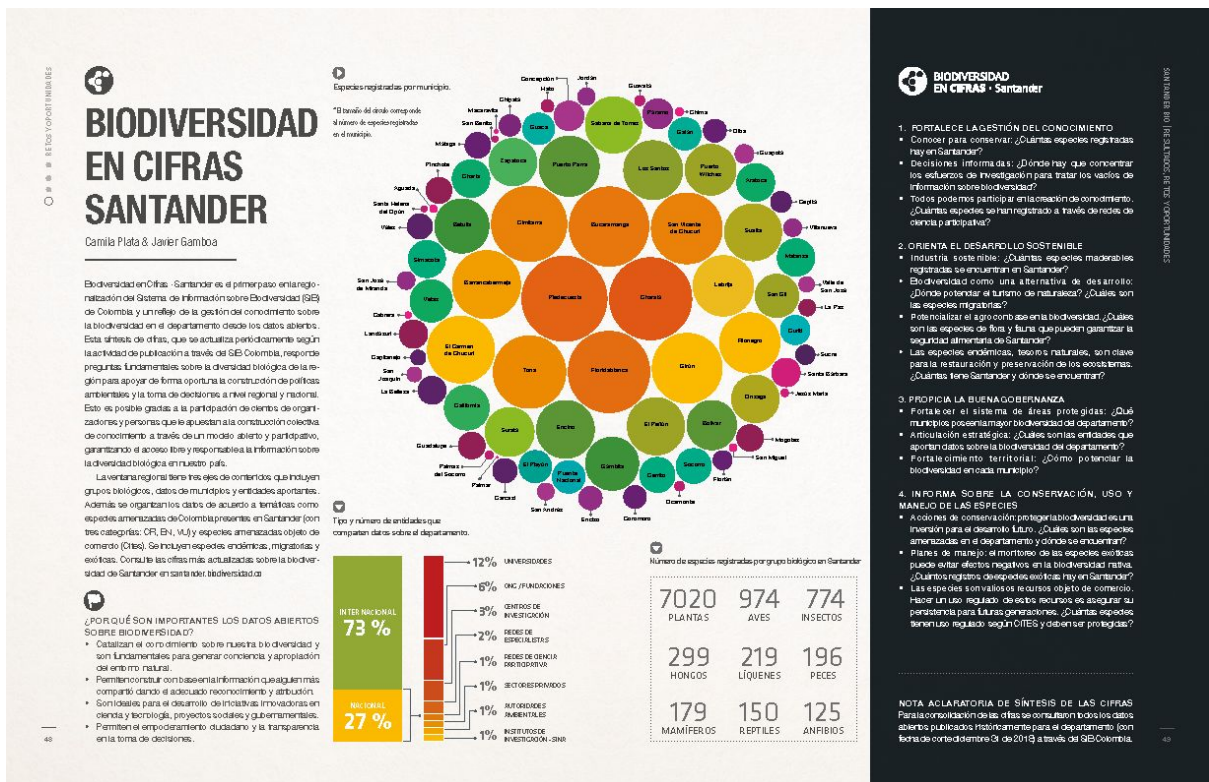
RETOS Y OPORTUNIDADES

BIODIVERSIDAD EN CIFRAS SANTANDER

Camila Plata & Javier Gamboa

Biodiversidad en Cifras - Santander es el primer paso en la regionalización del Sistema de Información sobre Biodiversidad (SiB) de Colombia y un reflejo de la gestión del conocimiento sobre la biodiversidad en el departamento desde los datos abiertos. Esta síntesis de cifras, que se actualiza periódicamente según la actividad de publicación a través del SiB Colombia, responde preguntas fundamentales sobre la diversidad biológica de la región para apoyar de forma oportuna la construcción de políticas ambientales y la toma de decisiones a nivel regional y nacional. Esto es posible gracias a la participación de cientos de organizadores y personas que le apuestan a la construcción colectiva de conocimiento a través de un modelo abierto y participativo, garantizando el acceso libre y responsable a la información sobre la diversidad biológica en nuestro país.

La ventana regional tiene tres ejes de contenidos que incluyen grupos biológicos, datos de municipios y entidades aportantes. Además se organizan los datos de acuerdo a temáticas como especies amenazadas de Colombia presentes en Santander (con tres categorías: CR, EN, VU) y especies amenazadas objeto de comercio (Cites). Se incluyen especies endémicas, migratorias y exóticas. Consulte las cifras más actualizadas sobre la biodiversidad de Santander en santander.biodiversidad.co

¿POR QUÉ SON IMPORTANTES LOS DATOS ABIERTOS SOBRE BIODIVERSIDAD?
• Catalizan el conocimiento sobre nuestra biodiversidad y son fundamentales para generar conciencia y apropiación del entorno natural.
• Permiten construir con base en la información que alguien más compartió dando el adecuado reconocimiento y atribución.
• Son ideales para el desarrollo de iniciativas innovadoras en ciencia y tecnología, proyectos sociales y gubernamentales.
• Permiten el empoderamiento ciudadano y la transparencia en la toma de decisiones.

48

Especies registradas por municipio.
*El tamaño del círculo corresponde al número de especies registradas en el municipio.

Concepción, Jordán, Guavatá, Hato, Chipatá, Macaravita, San Benito, Güepsa, Sabana de Torres, Puerto Parra, Páramo, Chima, Galán, Oiba, Málaga, Zapatoca, Los Santos, Puerto Wilches, Guapotá, Florián, Charalá, Aratoca, Aguada, Santa Helena del Opón, Vélez, Betulia, Cimitarra, Bucaramanga, San Vicente de Chucurí, Suaita, Capitanejo, Villanueva, Simacota, Mogotes, San José de Miranda, Valle de San José, Cabrera, Barrancabermeja, Lebrija, San Gil, La Paz, Piedecuesta, Charalá, Curití, Landázuri, El Carmen de Chucurí, Rionegro, Sucre, Capitanejo, Tona, Floridablanca, Girón, San Joaquín, Santa Bárbara, La Belleza, Onzaga, Jesús María, California, Encino, El Peñón, Bolívar, Mogotes, Surata, Guadalupe, Socorro, San Miguel, El Playón, Puerto Nacional, Gámbita, Curití, Florián, Palmas del Socorro, Palmar, Carcasí, Ocamonte, San Andrés, Enciso, Coromoro

Tipo y número de entidades que comparten datos sobre el departamento.

INTERNACIONAL 73 %
NACIONAL 27 %

12% UNIVERSIDADES
6% ONG / FUNDACIONES
5% CENTROS DE INVESTIGACIÓN
2% REDES DE ESPECIALISTAS
1% REDES DE CIENCIA PARTICIPATIVA
1% SECTORES PRIVADOS
1% AUTORIDADES AMBIENTALES
1% INSTITUTOS DE INVESTIGACIÓN - SINA

Número de especies registradas por grupo biológico en Santander

| 7020 PLANTAS | 974 AVES | 774 INSECTOS |
|---|---|---|
| 299 HONGOS | 219 LÍQUENES | 196 PECES |
| 179 MAMÍFEROS | 150 REPTILES | 125 ANFIBIOS |

BIODIVERSIDAD EN CIFRAS • Santander

1. FORTALECE LA GESTIÓN DEL CONOCIMIENTO
• Conocer para conservar: ¿Cuántas especies registradas hay en Santander?
• Decisiones informadas: ¿Dónde hay que concentrar los esfuerzos de investigación para tratar los vacíos de información sobre biodiversidad?
• Todos podemos participar en la creación de conocimiento. ¿Cuántas especies se han registrado a través de redes de ciencia participativa?

2. ORIENTA EL DESARROLLO SOSTENIBLE
• Industria sostenible: ¿Cuántas especies maderables registradas se encuentran en Santander?
• Biodiversidad como una alternativa de desarrollo: ¿Dónde potenciar el turismo de naturaleza? ¿Cuáles son las especies migratorias?
• Potencializar el agro con base en la biodiversidad. ¿Cuáles son las especies de flora y fauna que pueden garantizar la seguridad alimentaria de Santander?
• Las especies endémicas, tesoros naturales, son clave para la restauración y preservación de los ecosistemas. ¿Cuántas tiene Santander y dónde se encuentran?

3. PROPICIA LA BUENA GOBERNANZA
• Fortalecer el sistema de áreas protegidas: ¿Qué municipios poseen la mayor biodiversidad del departamento?
• Articulación estratégica: ¿Cuáles son las entidades que aportan datos sobre la biodiversidad del departamento?
• Fortalecimiento territorial: ¿Cómo potenciar la biodiversidad en cada municipio?

4. INFORMA SOBRE LA CONSERVACIÓN, USO Y MANEJO DE LAS ESPECIES
• Acciones de conservación: proteger la biodiversidad es una inversión para el desarrollo futuro. ¿Cuáles son las especies amenazadas en el departamento y dónde se encuentran?
• Planes de manejo: el monitoreo de las especies exóticas puede evitar efectos negativos en la biodiversidad nativa. ¿Cuántos registros de especies exóticas hay en Santander?
• Las especies son valiosos recursos objeto de comercio. Hacer un uso regulado de estos recursos es asegurar su persistencia para futuras generaciones. ¿Cuántas especies tienen uso regulado según CITES y deben ser protegidas?

NOTA ACLARATORIA DE SÍNTESIS DE LAS CIFRAS
Para la consolidación de las cifras se consultaron todos los datos abiertos publicados históricamente para el departamento (con fecha de corte diciembre 31 de 2018) a través del SiB Colombia.

SANTANDER BIO | RESULTADOS, RETOS Y OPORTUNIDADES

49